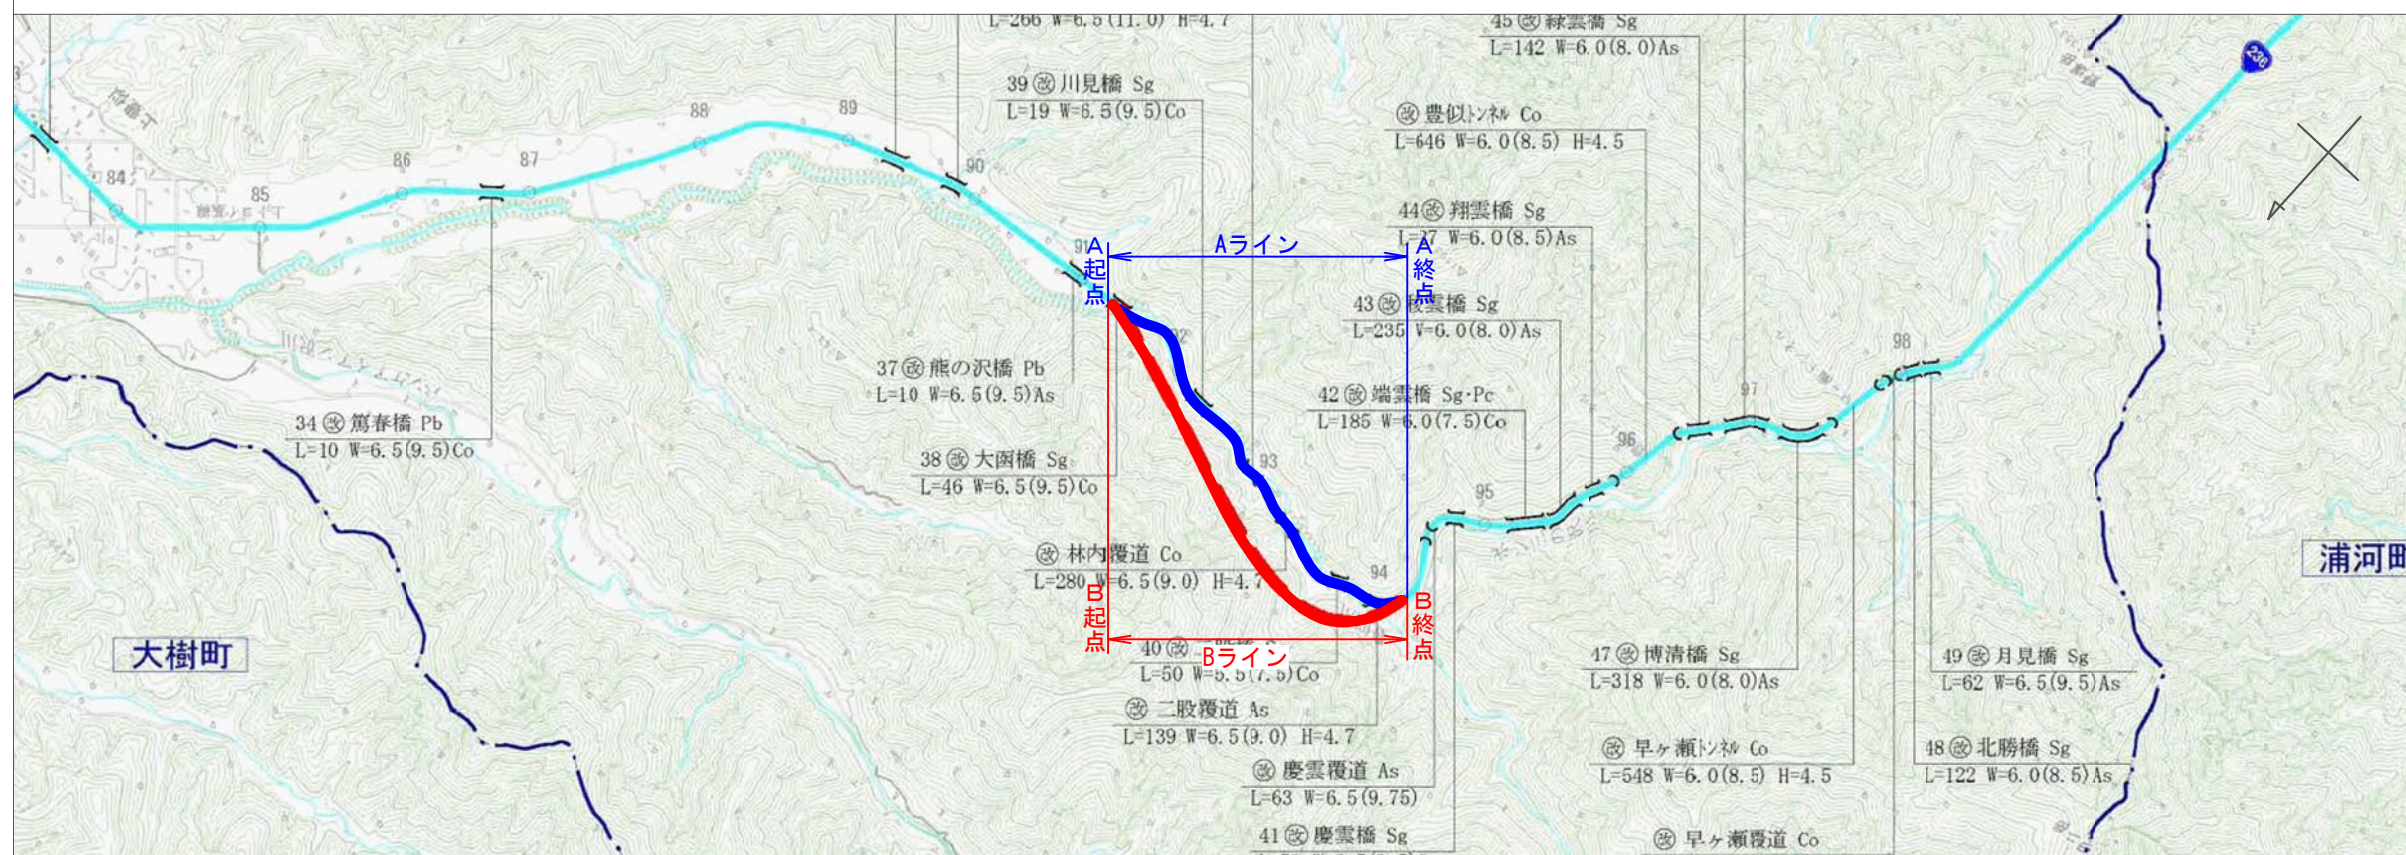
L=266 W=6.5(11.0) H=4.7

39 ㊎ 川見橋 Sg
L=19 W=6.5(9.5)Co

45 ㊎ 緑雲橋 Sg
L=142 W=6.0(8.0)As

㊎ 豊似トンネル Co
L=646 W=6.0(8.5) H=4.5

44 ㊎ 翔雲橋 Sg
L=37 W=6.0(8.5)As

43 ㊎ 桜雲橋 Sg
L=235 W=6.0(8.0)As

42 ㊎ 端雲橋 Sg･Pc
L=185 W=6.0(7.5)Co

37 ㊎ 熊の沢橋 Pb
L=10 W=6.5(9.5)As

34 ㊎ 篤春橋 Pb
L=10 W=6.5(9.5)Co

38 ㊎ 大函橋 Sg
L=46 W=6.5(9.5)Co

㊎ 林内覆道 Co
L=280 W=6.5(9.0) H=4.7

40 ㊎ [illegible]
L=50 W=5.5(7.5)Co

㊎ 二股覆道 As
L=139 W=6.5(9.0) H=4.7

㊎ 慶雲覆道 As
L=63 W=6.5(9.75)

41 ㊎ 慶雲橋 Sg

47 ㊎ 博清橋 Sg
L=318 W=6.0(8.0)As

㊎ 早ヶ瀬トンネル Co
L=548 W=6.0(8.5) H=4.5

㊎ 早ヶ瀬覆道 Co

49 ㊎ 月見橋 Sg
L=62 W=6.5(9.5)As

48 ㊎ 北勝橋 Sg
L=122 W=6.0(8.5)As

A 起点
Aライン
A 終点
B 起点
Bライン
B 終点

84 85 86 87 88 89 90 91 92 93 94 95 96 97 98

236

大樹町
浦河町